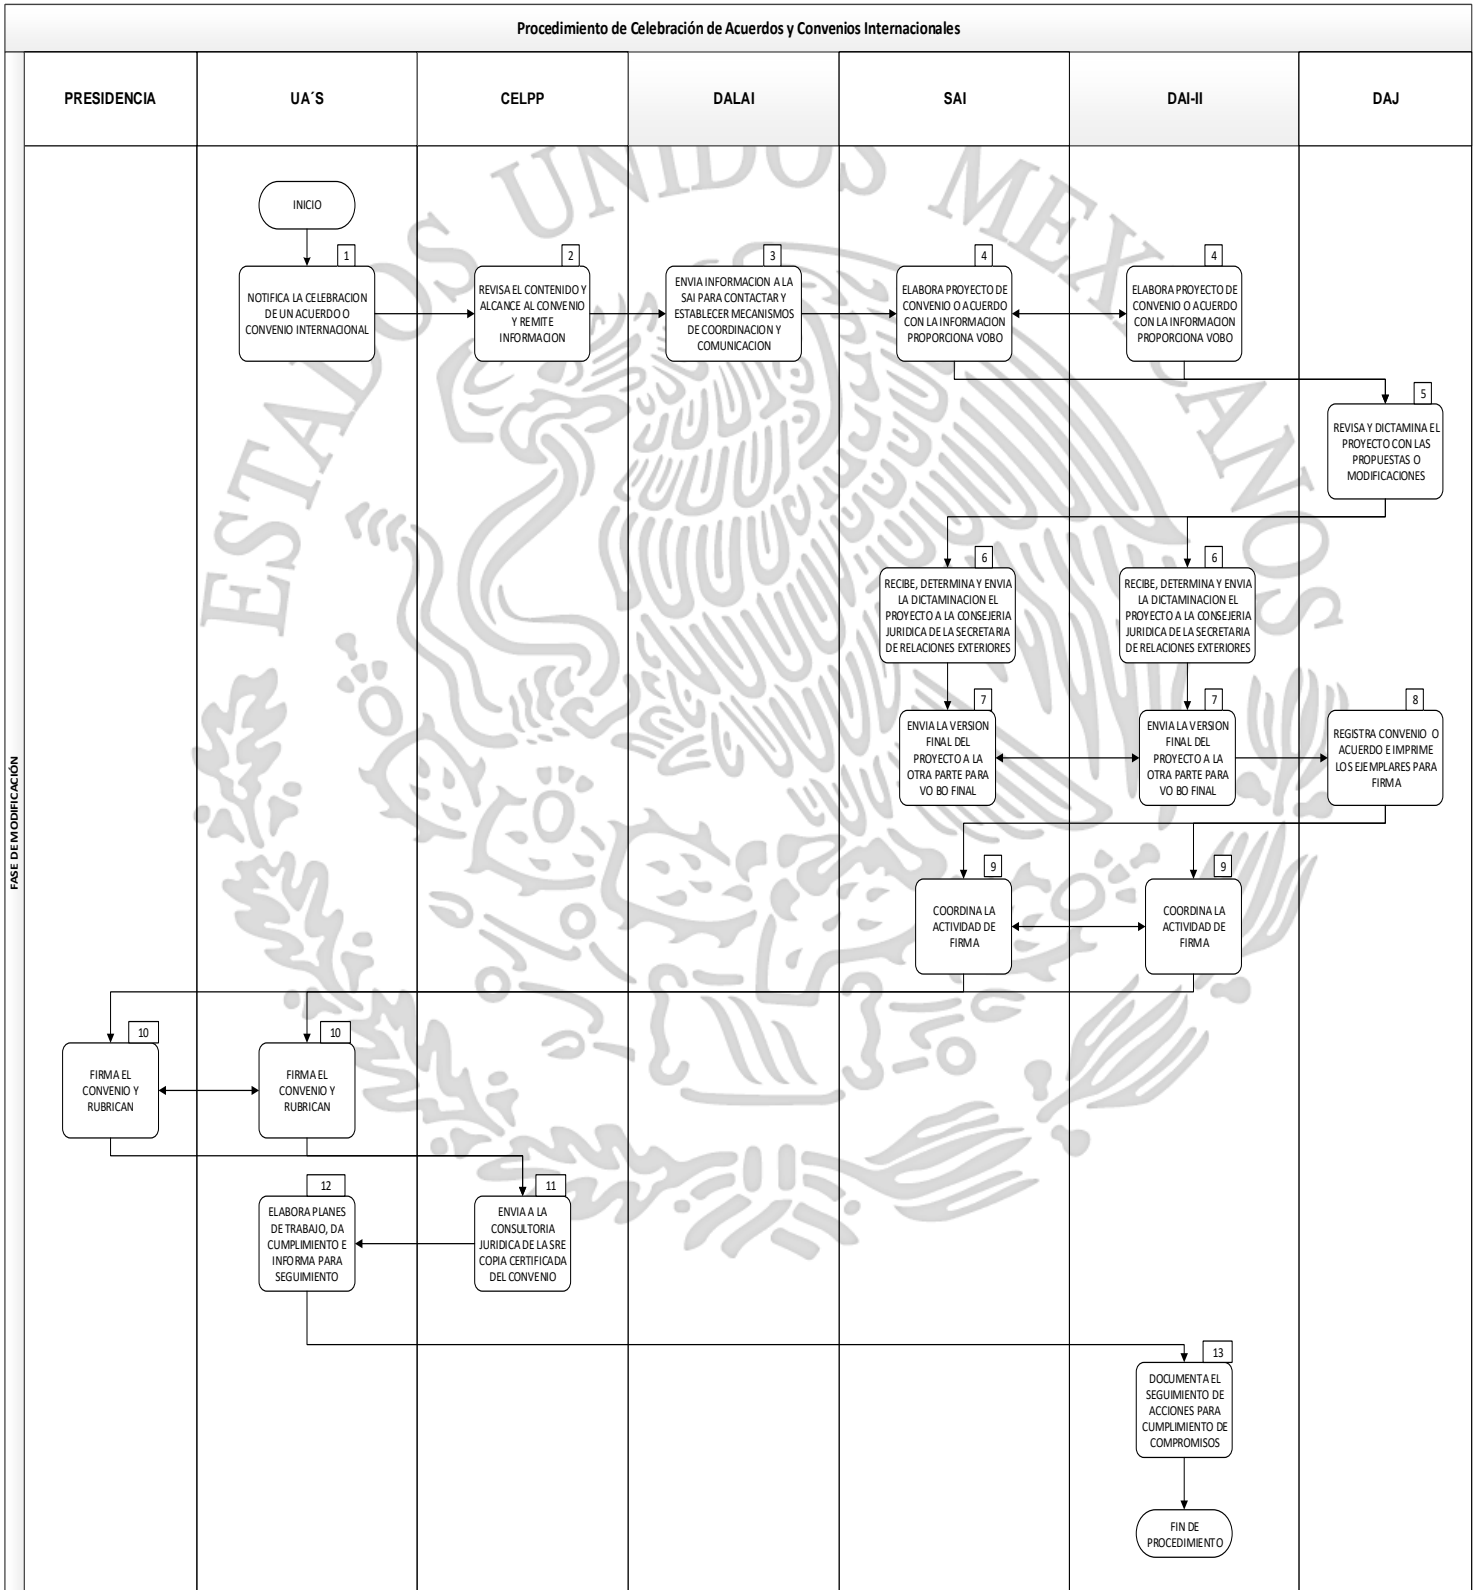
Procedimiento de Celebración de Acuerdos y Convenios Internacionales

PRESIDENCIA

UA´S

CELPP

DALAI

SAI

DAI-II

DAJ

FASE DE MODIFICACIÓN

INICIO

1
NOTIFICA LA CELEBRACION DE UN ACUERDO O CONVENIO INTERNACIONAL

2
REVISA EL CONTENIDO Y ALCANCE AL CONVENIO Y REMITE INFORMACION

3
ENVIA INFORMACION A LA SAI PARA CONTACTAR Y ESTABLECER MECANISMOS DE COORDINACION Y COMUNICACION

4
ELABORA PROYECTO DE CONVENIO O ACUERDO CON LA INFORMACION PROPORCIONA VOBO

4
ELABORA PROYECTO DE CONVENIO O ACUERDO CON LA INFORMACION PROPORCIONA VOBO

5
REVISA Y DICTAMINA EL PROYECTO CON LAS PROPUESTAS O MODIFICACIONES

6
RECIBE, DETERMINA Y ENVIA LA DICTAMINACION EL PROYECTO A LA CONSEJERIA JURIDICA DE LA SECRETARIA DE RELACIONES EXTERIORES

6
RECIBE, DETERMINA Y ENVIA LA DICTAMINACION EL PROYECTO A LA CONSEJERIA JURIDICA DE LA SECRETARIA DE RELACIONES EXTERIORES

7
ENVIA LA VERSION FINAL DEL PROYECTO A LA OTRA PARTE PARA VO BO FINAL

7
ENVIA LA VERSION FINAL DEL PROYECTO A LA OTRA PARTE PARA VO BO FINAL

8
REGISTRA CONVENIO O ACUERDO E IMPRIME LOS EJEMPLARES PARA FIRMA

9
COORDINA LA ACTIVIDAD DE FIRMA

9
COORDINA LA ACTIVIDAD DE FIRMA

10
FIRMA EL CONVENIO Y RUBRICAN

10
FIRMA EL CONVENIO Y RUBRICAN

12
ELABORA PLANES DE TRABAJO, DA CUMPLIMIENTO E INFORMA PARA SEGUIMIENTO

11
ENVIA A LA CONSULTORIA JURIDICA DE LA SRE COPIA CERTIFICADA DEL CONVENIO

13
DOCUMENTA EL SEGUIMIENTO DE ACCIONES PARA CUMPLIMIENTO DE COMPROMISOS

FIN DE PROCEDIMIENTO